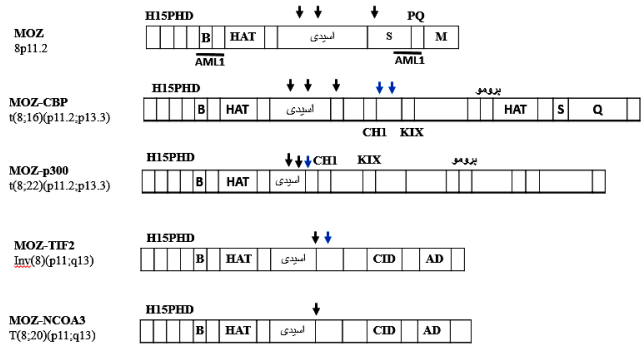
MOZ
8p11.2

H15PHD
B
HAT
اسیدی
S
PQ
M
AML1
AML1

MOZ-CBP
t(8;16)(p11.2;p13.3)

H15PHD
B
HAT
اسیدی
CH1
KIX
برومو
HAT
S
Q

MOZ-p300
t(8;22)(p11.2;p13.3)

H15PHD
B
HAT
اسیدی
CH1
KIX
برومو

MOZ-TIF2
Inv(8)(p11;q13)

H15PHD
B
HAT
اسیدی
CID
AD

MOZ-NCOA3
T(8;20)(p11;q13)

H15PHD
B
HAT
اسیدی
CID
AD